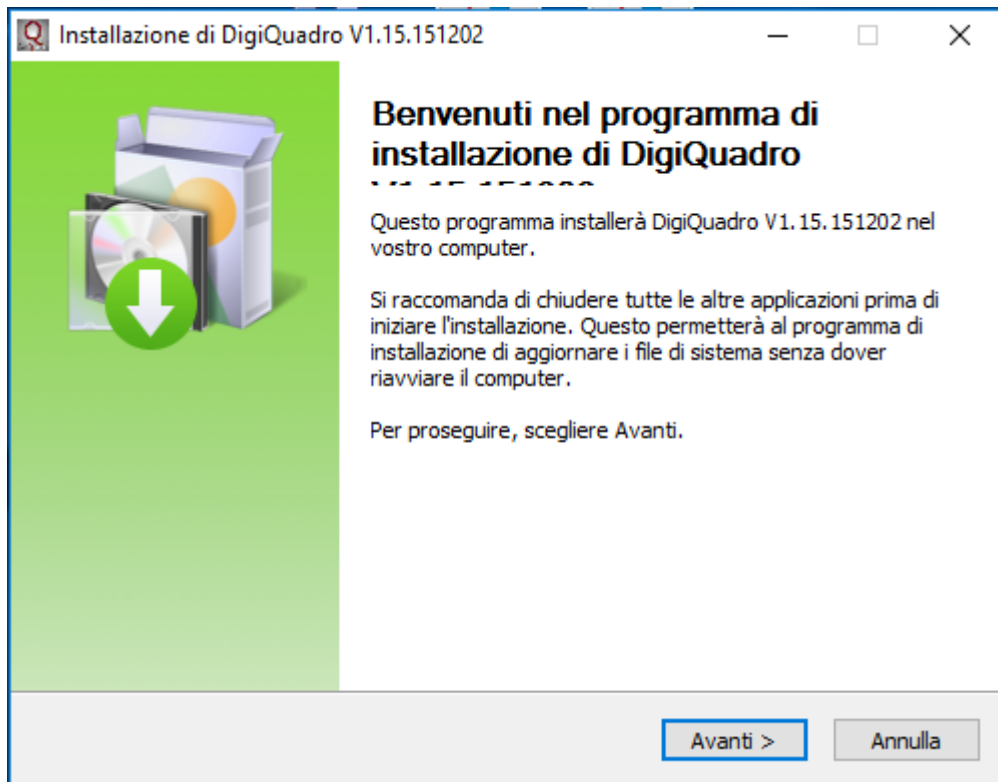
Installazione di DigiQuadro V1.15.151202

Benvenuti nel programma di installazione di DigiQuadro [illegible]

Questo programma installerà DigiQuadro V1. 15. 151202 nel vostro computer.

Si raccomanda di chiudere tutte le altre applicazioni prima di iniziare l'installazione. Questo permetterà al programma di installazione di aggiornare i file di sistema senza dover riavviare il computer.

Per proseguire, scegliere Avanti.

Avanti >

Annulla